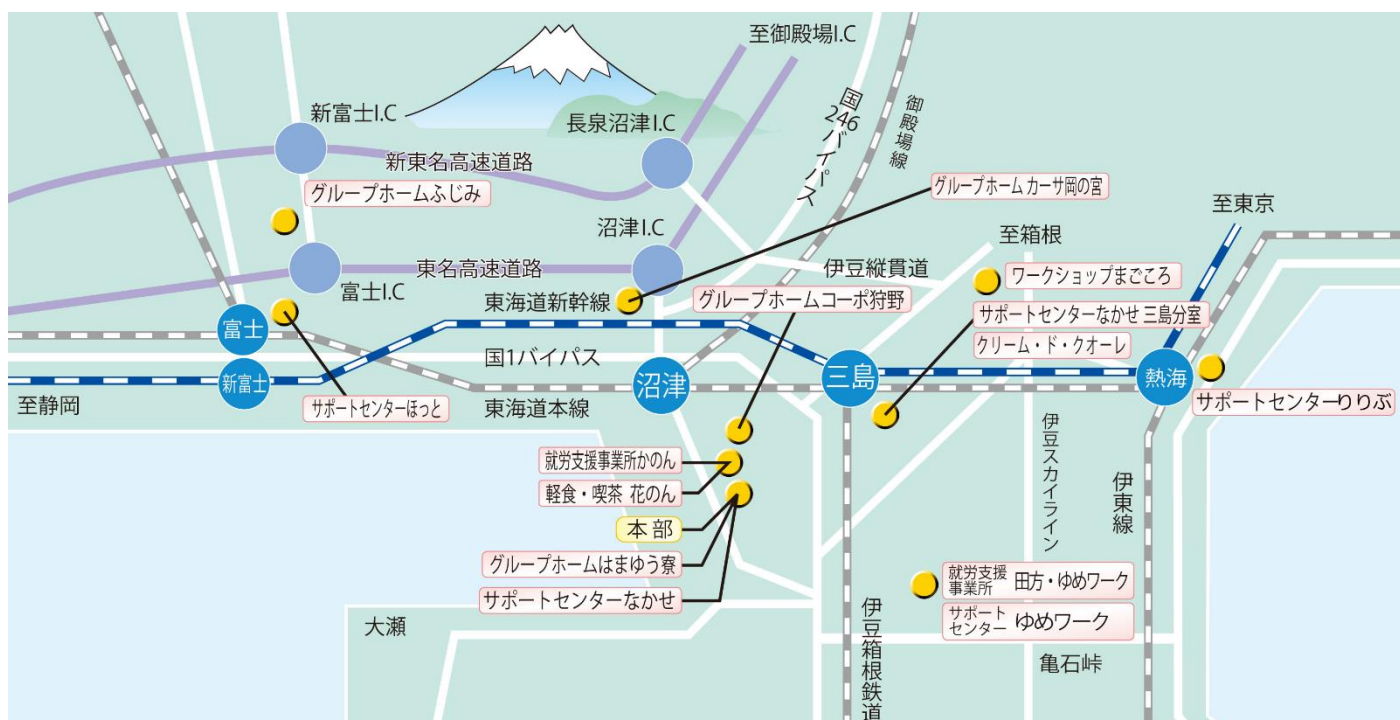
至御殿場I.C

新富士I.C

長泉沼津I.C

国246バイパス

御殿場線

新東名高速道路

グループホームふじみ

グループホーム カーサ岡の宮

沼津I.C

至箱根

至東京

東名高速道路

伊豆縦貫道

富士I.C

ワークショップまごころ

東海道新幹線

グループホームコーポ狩野

富士

サポートセンターなかせ 三島分室

クリーム・ド・クオーレ

国1バイパス

新富士

沼津

三島

熱海

至静岡

サポートセンターほっと

東海道本線

サポートセンターりりぷ

伊豆スカイライン

伊東線

就労支援事業所かのん

軽食・喫茶 花のん

本部

グループホームはまゆう寮

就労支援事業所 田方・ゆめワーク

サポートセンターなかせ

サポートセンター ゆめワーク

大瀬

伊豆箱根鉄道

亀石峠